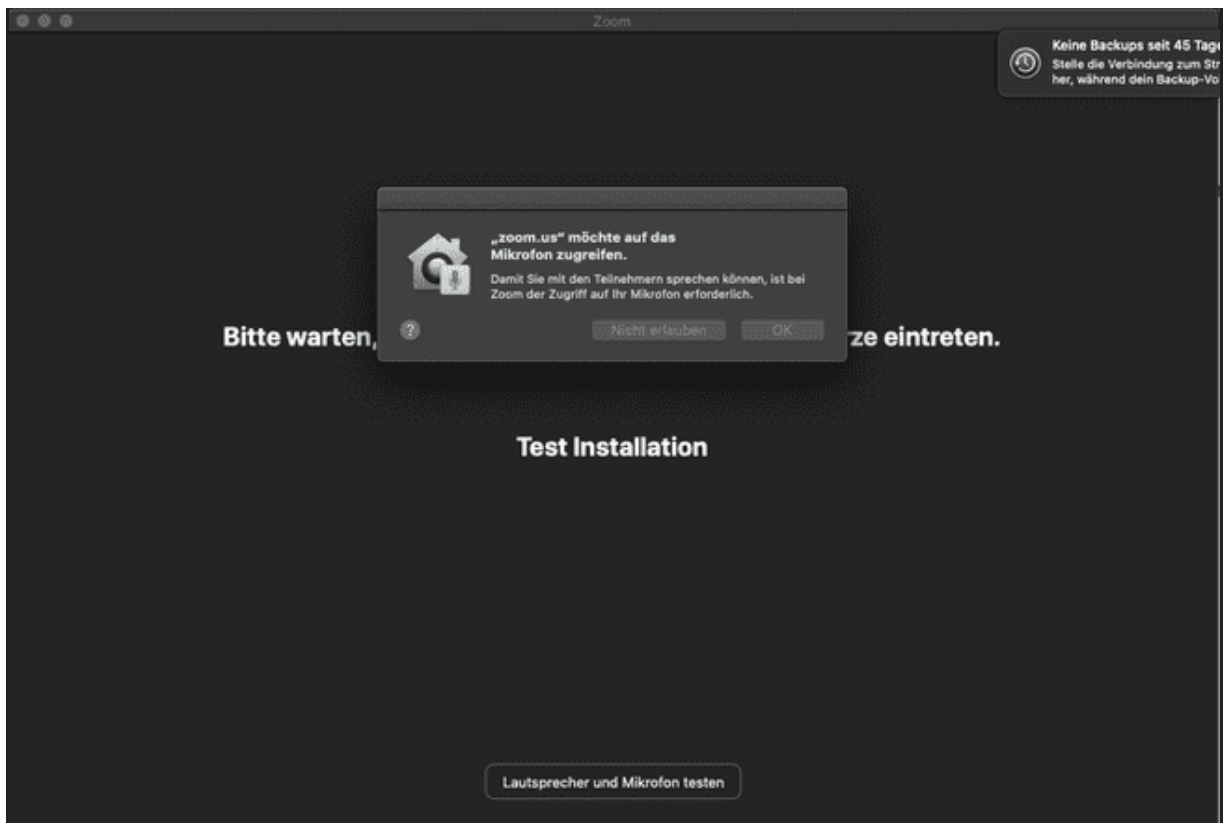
Zoom

Keine Backups seit 45 Tag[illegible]
Stelle die Verbindung zum Str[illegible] her, während dein Backup-Vo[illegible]

„zoom.us" möchte auf das Mikrofon zugreifen.

Damit Sie mit den Teilnehmern sprechen können, ist bei Zoom der Zugriff auf Ihr Mikrofon erforderlich.

?

Nicht erlauben

OK

Bitte warten, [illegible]ze eintreten.

Test Installation

Lautsprecher und Mikrofon testen